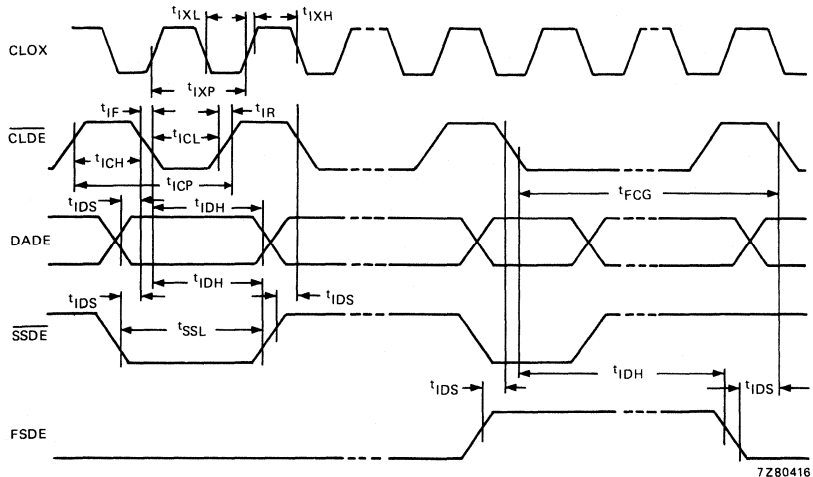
CLOX

$t_{IXL}$

$t_{IXH}$

$t_{IXP}$

$\overline{CLDE}$

$t_{IF}$

$t_{ICL}$

$t_{IR}$

$t_{ICH}$

$t_{ICP}$

$t_{FCG}$

$t_{IDS}$

$t_{IDH}$

DADE

$t_{IDH}$

$t_{IDS}$

$t_{IDS}$

$t_{SSL}$

$\overline{SSDE}$

$t_{IDS}$

$t_{IDH}$

$t_{IDS}$

FSDE

7Z80416